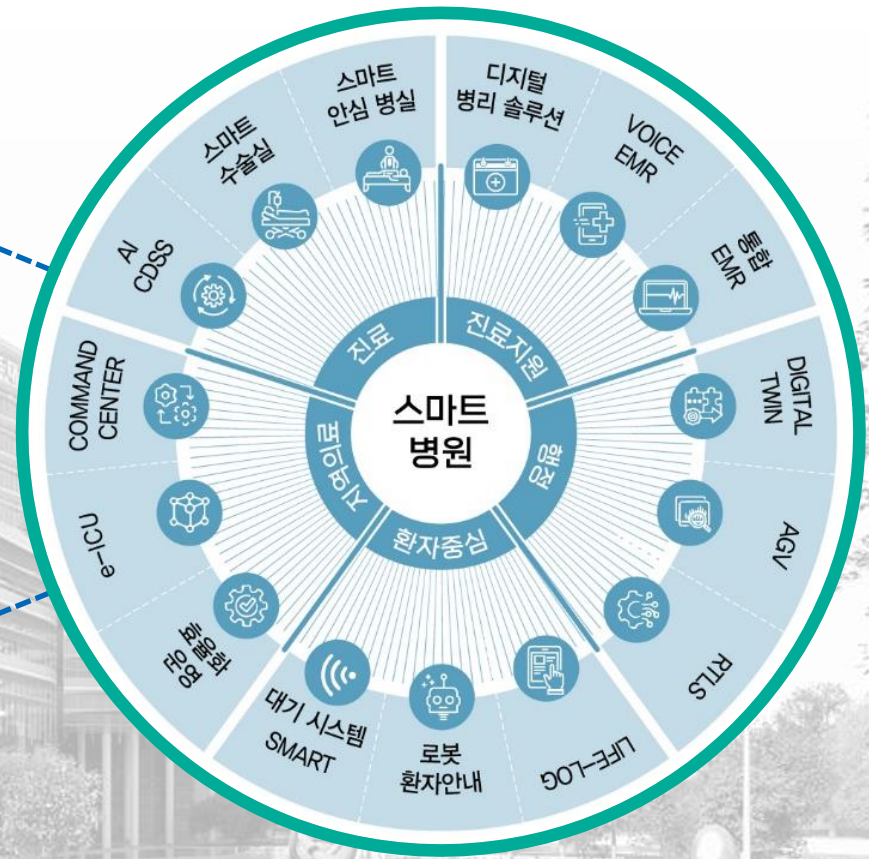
스마트 병원

진료
진료지원
운영
환자중심
지역의료

스마트 안심 병실
디지털 병리 솔루션
VOICE EMR
통합 EMR
DIGITAL TWIN
AGV
RTLS
LIFE-LOG
로봇 환자안내
SMART 대기 시스템
운영 효율화
e-ICU
COMMAND CENTER
AI CDSS
스마트 수술실